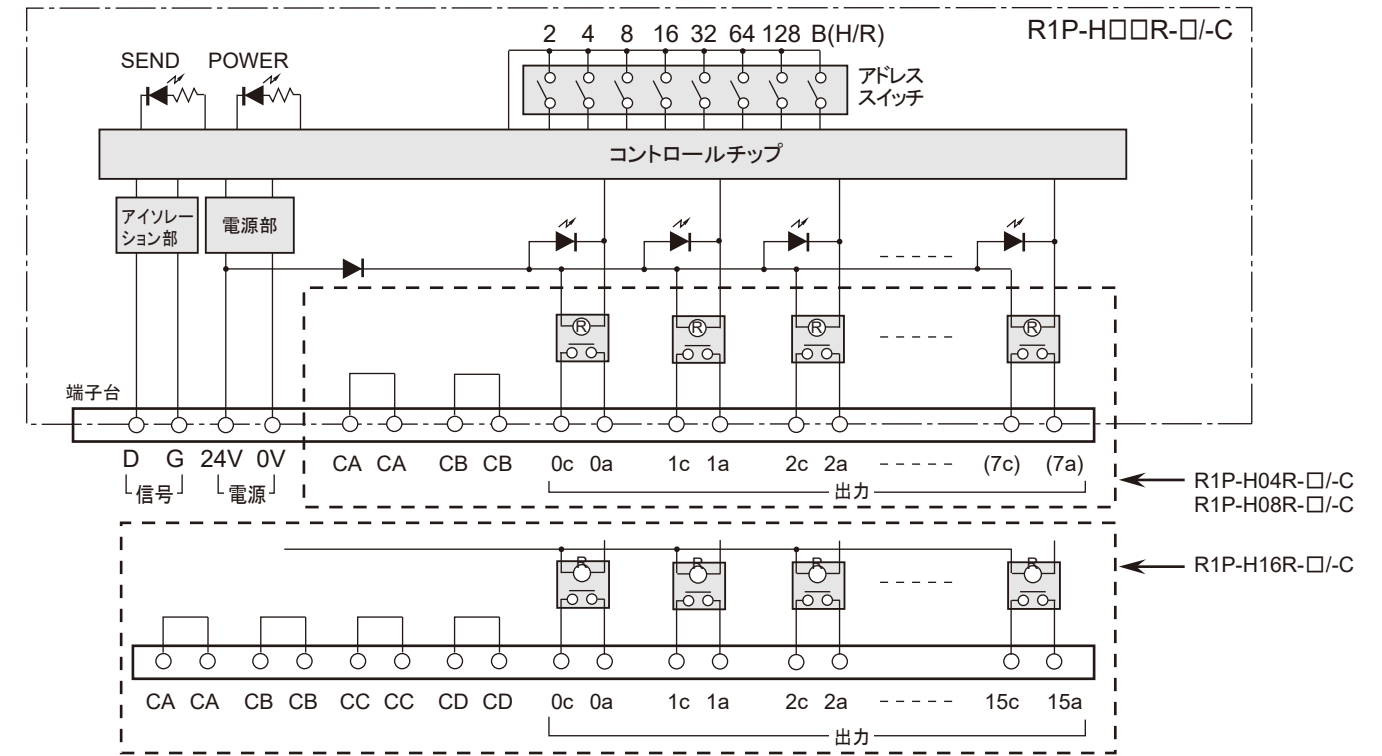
R1P-H□□R-□/-C

2 4 8 16 32 64 128 B(H/R)

SEND POWER

アドレス スイッチ

コントロールチップ

アイソレーション部

電源部

Ⓡ Ⓡ Ⓡ Ⓡ

端子台

D G 24V 0V CA CA CB CB 0c 0a 1c 1a 2c 2a (7c) (7a)

信号 電源

出力

R1P-H04R-□/-C
R1P-H08R-□/-C

R R R R

R1P-H16R-□/-C

CA CA CB CB CC CC CD CD 0c 0a 1c 1a 2c 2a 15c 15a

出力